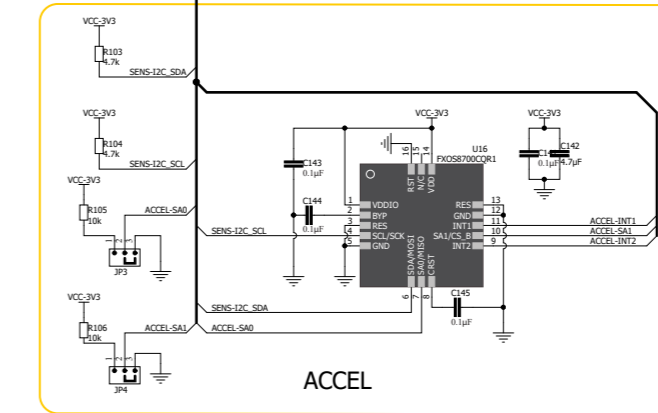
VCC-3V3
R103
4.7k
SENS-I2C_SDA

VCC-3V3
R104
4.7k
SENS-I2C_SCL

VCC-3V3
R105
10k
ACCEL-SA0
1 2 3
JP3

VCC-3V3
R106
10k
ACCEL-SA1
1 2 3
JP4

VCC-3V3
C143
0.1µF
C144
0.1µF
SENS-I2C_SCL
16 15 14
RST N/C VDD
U16
FXOS8700CQR1
1 VDDIO
2 BYP
3 RES
4 SCL/SCK
5 GND
RES 13
GND 12
INT1 11
SA1/CS_B 10
INT2 9
SDA/MOSI SA0/MISO CRST
6 7 8
C145
0.1µF
SENS-I2C_SDA
ACCEL-SA0

VCC-3V3
C1
0.1µF
C142
4.7µF

ACCEL-INT1
ACCEL-SA1
ACCEL-INT2

ACCEL